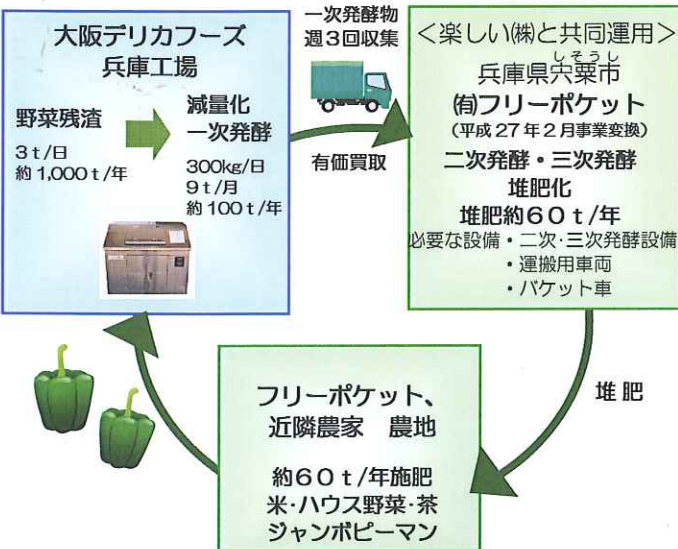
大阪デリカフーズ
兵庫工場

野菜残渣
3 t/日
約 1,000 t/年

減量化
一次発酵
300kg/日
9 t/月
約 100 t/年

一次発酵物
週3回収集

有価買取

<楽しい㈱と共同運用>
しそうし
兵庫県宍粟市
㈲フリーポケット
(平成27年2月事業変換)
二次発酵・三次発酵
堆肥化
堆肥約60 t/年
必要な設備・二次・三次発酵設備
・運搬用車両
・バケット車

堆肥

フリーポケット、
近隣農家　農地

約60 t/年施肥
米・ハウス野菜・茶
ジャンボピーマン